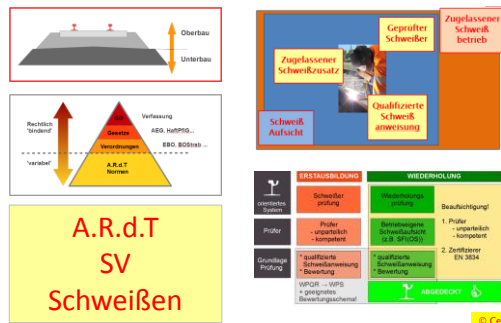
Oberbau

Unterbau

Rechtlich 'bindend'

'variabel'

GG

Gesetze

Verordnungen

A.R.d.T Normen

Verfassung

AEG, HaftPflG,...

EBO, BOStrab ...

A.R.d.T
SV
Schweißen

Zugelassener Schweiß betrieb

Geprüfter Schweißer

Zugelassener Schweißzusatz

Qualifizierte Schweiß anweisung

Schweiß Aufsicht

ERSTAUSBILDUNG

WIEDERHOLUNG

orientiertes System

Schweißer prüfung

Wiederholungs prüfung

Beaufsichtigung!

Prüfer

Prüfer - unparteiisch - kompetent

Betriebseigene Schweißaufsicht (z.B. SFI/SIS)

1. Prüfer - unparteiisch - kompetent

2. Zertifizierer EN 3834

Grundlage Prüfung

* qualifizierte Schweißanweisung * Bewertung

* qualifizierte Schweißanweisung * Bewertung

WPQR → WPS + geeignetes Bewertungsschema!

ABGEDECKT

© Ce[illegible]